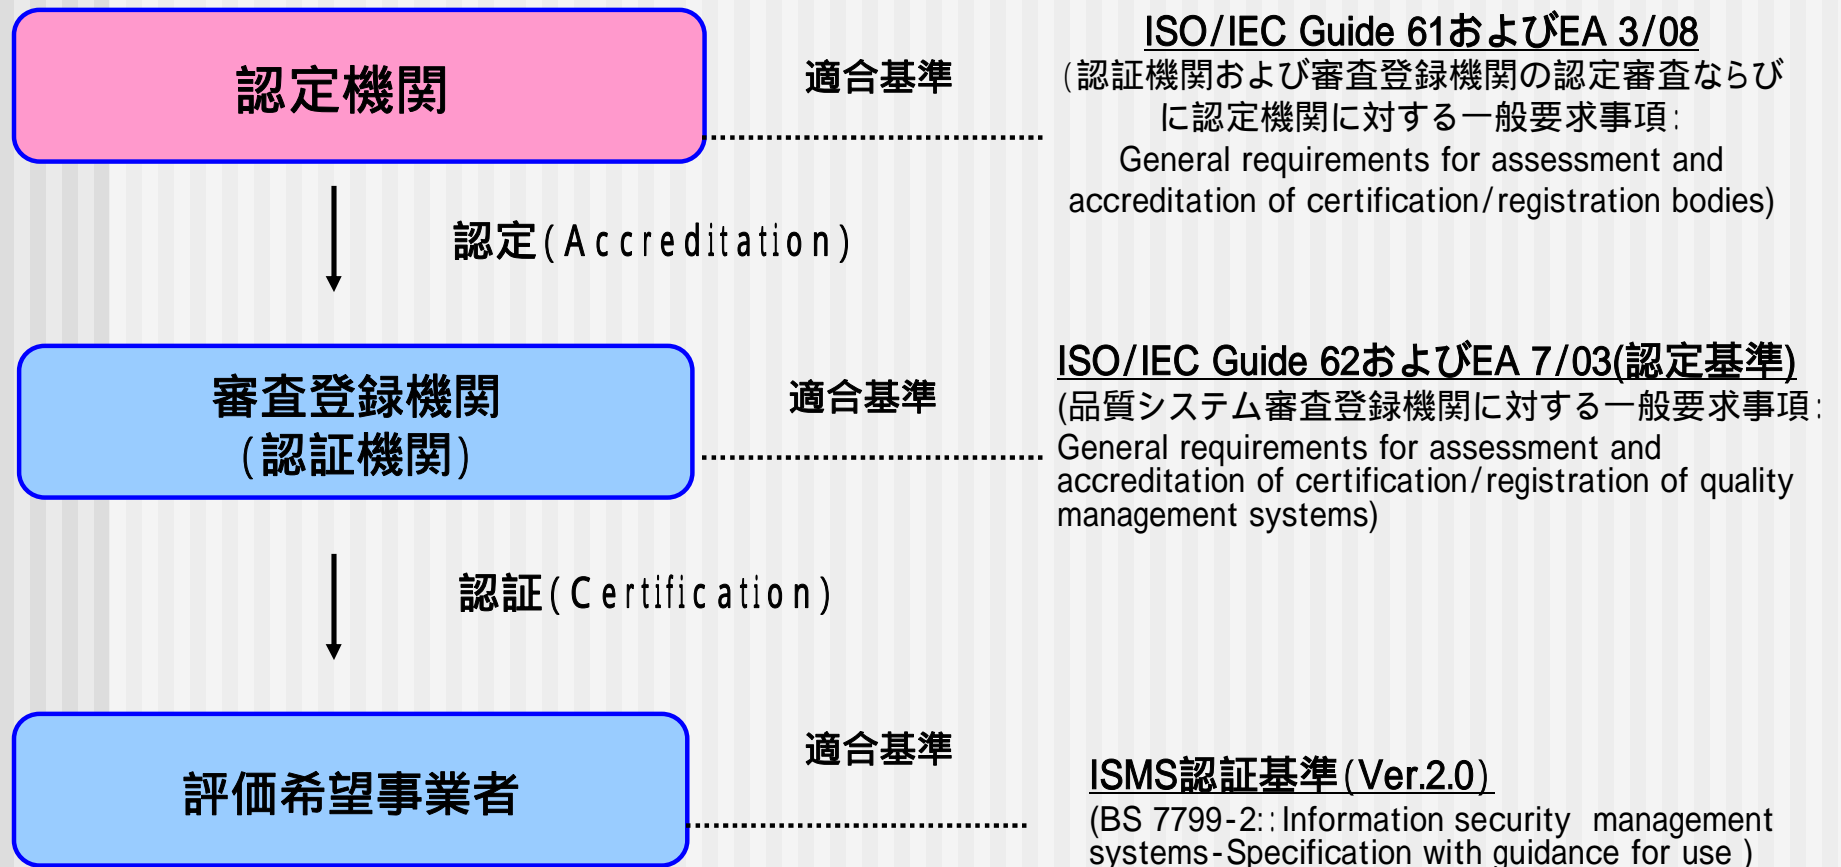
認定機関

適合基準

ISO/IEC Guide 61およびEA 3/08
(認証機関および審査登録機関の認定審査ならびに認定機関に対する一般要求事項:
General requirements for assessment and accreditation of certification/registration bodies)

認定(Accreditation)

審査登録機関
(認証機関)

適合基準

ISO/IEC Guide 62およびEA 7/03(認定基準)
(品質システム審査登録機関に対する一般要求事項:
General requirements for assessment and accreditation of certification/registration of quality management systems)

認証(Certification)

評価希望事業者

適合基準

ISMS認証基準(Ver.2.0)
(BS 7799-2::Information security management systems-Specification with guidance for use )